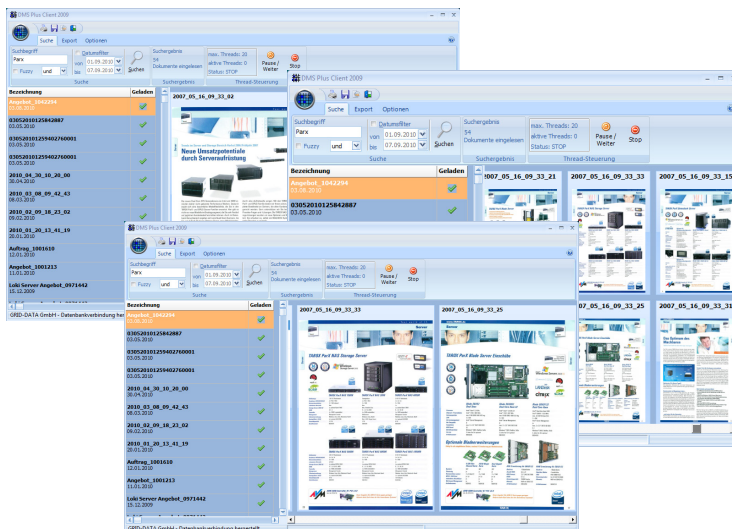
DMS Plus Client 2009

Suche Export Optionen

Suchbegriff
Parx
Fuzzy und
Datumsfilter
von 01.09.2010
bis 07.09.2010
Suchen
Suche

Suchergebnis
54
Dokumente eingelesen
Suchergebnis

max. Threads: 20
aktive Threads: 0
Status: STOP
Pause / Weiter
Stop
Thread-Steuerung

| Bezeichnung | Geladen |
|---|---|
| Angebot_1043294 01.09.2010 | |
| 030520101258428 87 03.05.2010 | |
| 03052010125940 2760001 03.05.2010 | |
| 03052010125940 2760001 03.05.2010 | |
| 2010_04_30_10_20_00 30.04.2010 | |
| 2010_03_08_09_42_43 08.03.2010 | |
| 2010_02_09_18_23_02 09.02.2010 | |
| 2010_01_20_13_41_19 20.01.2010 | |
| Auftrag_1001610 12.01.2010 | |
| Angebot_1001213 11.01.2010 | |
| Loki Server Angebot_0971442 15.12.2009 | |

GRID-DATA GmbH - Datenbankverbindung hergestellt

2007_05_16_09_33_02
Neue Umsatzpotentiale durch Serveraufrüstung

2007_05_16_09_33_21
2007_05_16_09_33_33
2007_05_16_09_33_15
2007_05_16_09_33_25

2007_05_16_09_33_33
TAROX ParX NAS Storage Server

2007_05_16_09_33_25
TAROX ParX Blade Server Einschübe
Optionale Bladeerweiterungen

Die Optionen des Weltklasse